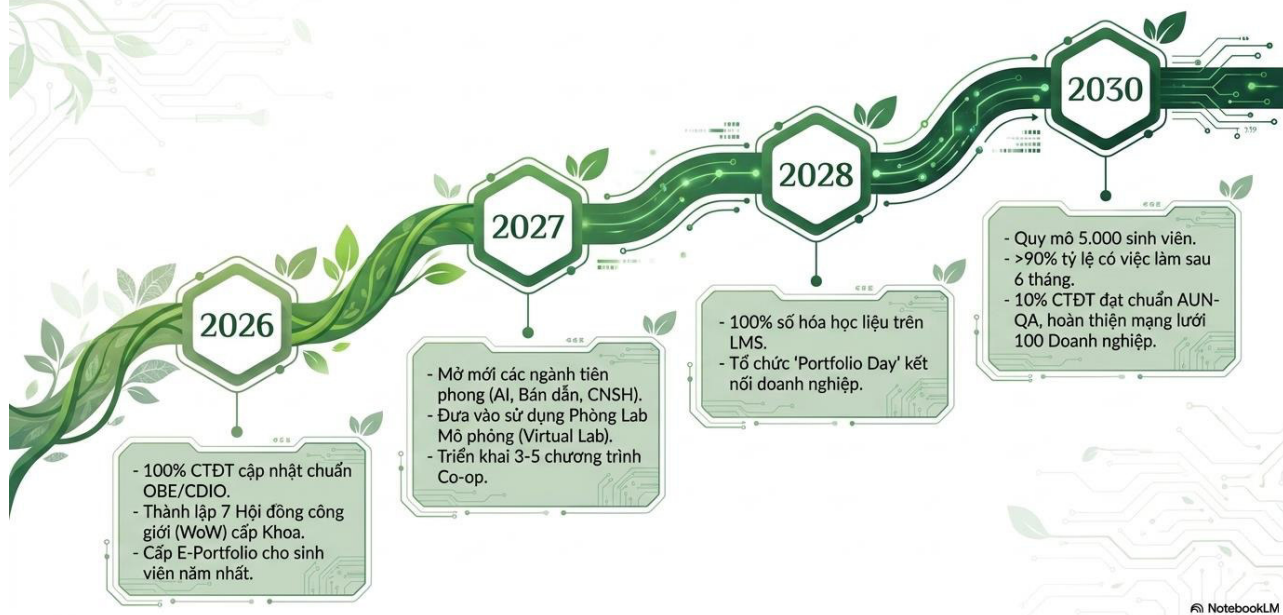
2026

- 100% CTĐT cập nhật chuẩn OBE/CDIO.
- Thành lập 7 Hội đồng công giới (WoW) cấp Khoa.
- Cấp E-Portfolio cho sinh viên năm nhất.

2027

- Mở mới các ngành tiên phong (AI, Bán dẫn, CNSH).
- Đưa vào sử dụng Phòng Lab Mô phỏng (Virtual Lab).
- Triển khai 3-5 chương trình Co-op.

2028

- 100% số hóa học liệu trên LMS.
- Tổ chức 'Portfolio Day' kết nối doanh nghiệp.

2030

- Quy mô 5.000 sinh viên.
- >90% tỷ lệ có việc làm sau 6 tháng.
- 10% CTĐT đạt chuẩn AUN-QA, hoàn thiện mạng lưới 100 Doanh nghiệp.

NotebookLM